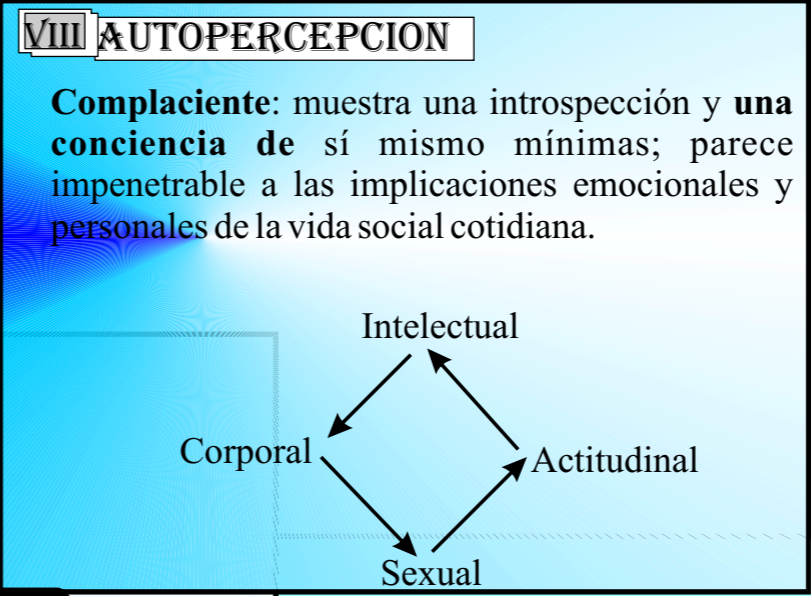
VIII AUTOPERCEPCION

**Complaciente**: muestra una introspección y **una conciencia de** sí mismo mínimas; parece impenetrable a las implicaciones emocionales y personales de la vida social cotidiana.

Intelectual

Corporal

Actitudinal

Sexual